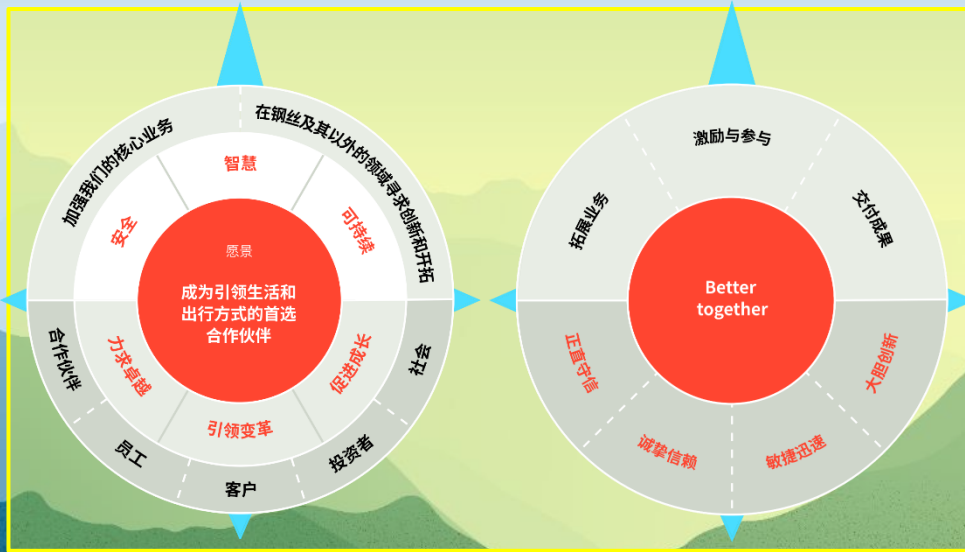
愿景

成为引领生活和出行方式的首选合作伙伴

智慧

可持续

促进成长

引领变革

力求卓越

安全

加强我们的核心业务

在钢丝及其以外的领域寻求创新和开拓

社会

投资者

客户

员工

合作伙伴

Better together

激励与参与

交付成果

大胆创新

敏捷迅速

诚挚信赖

正直守信

拓展业务